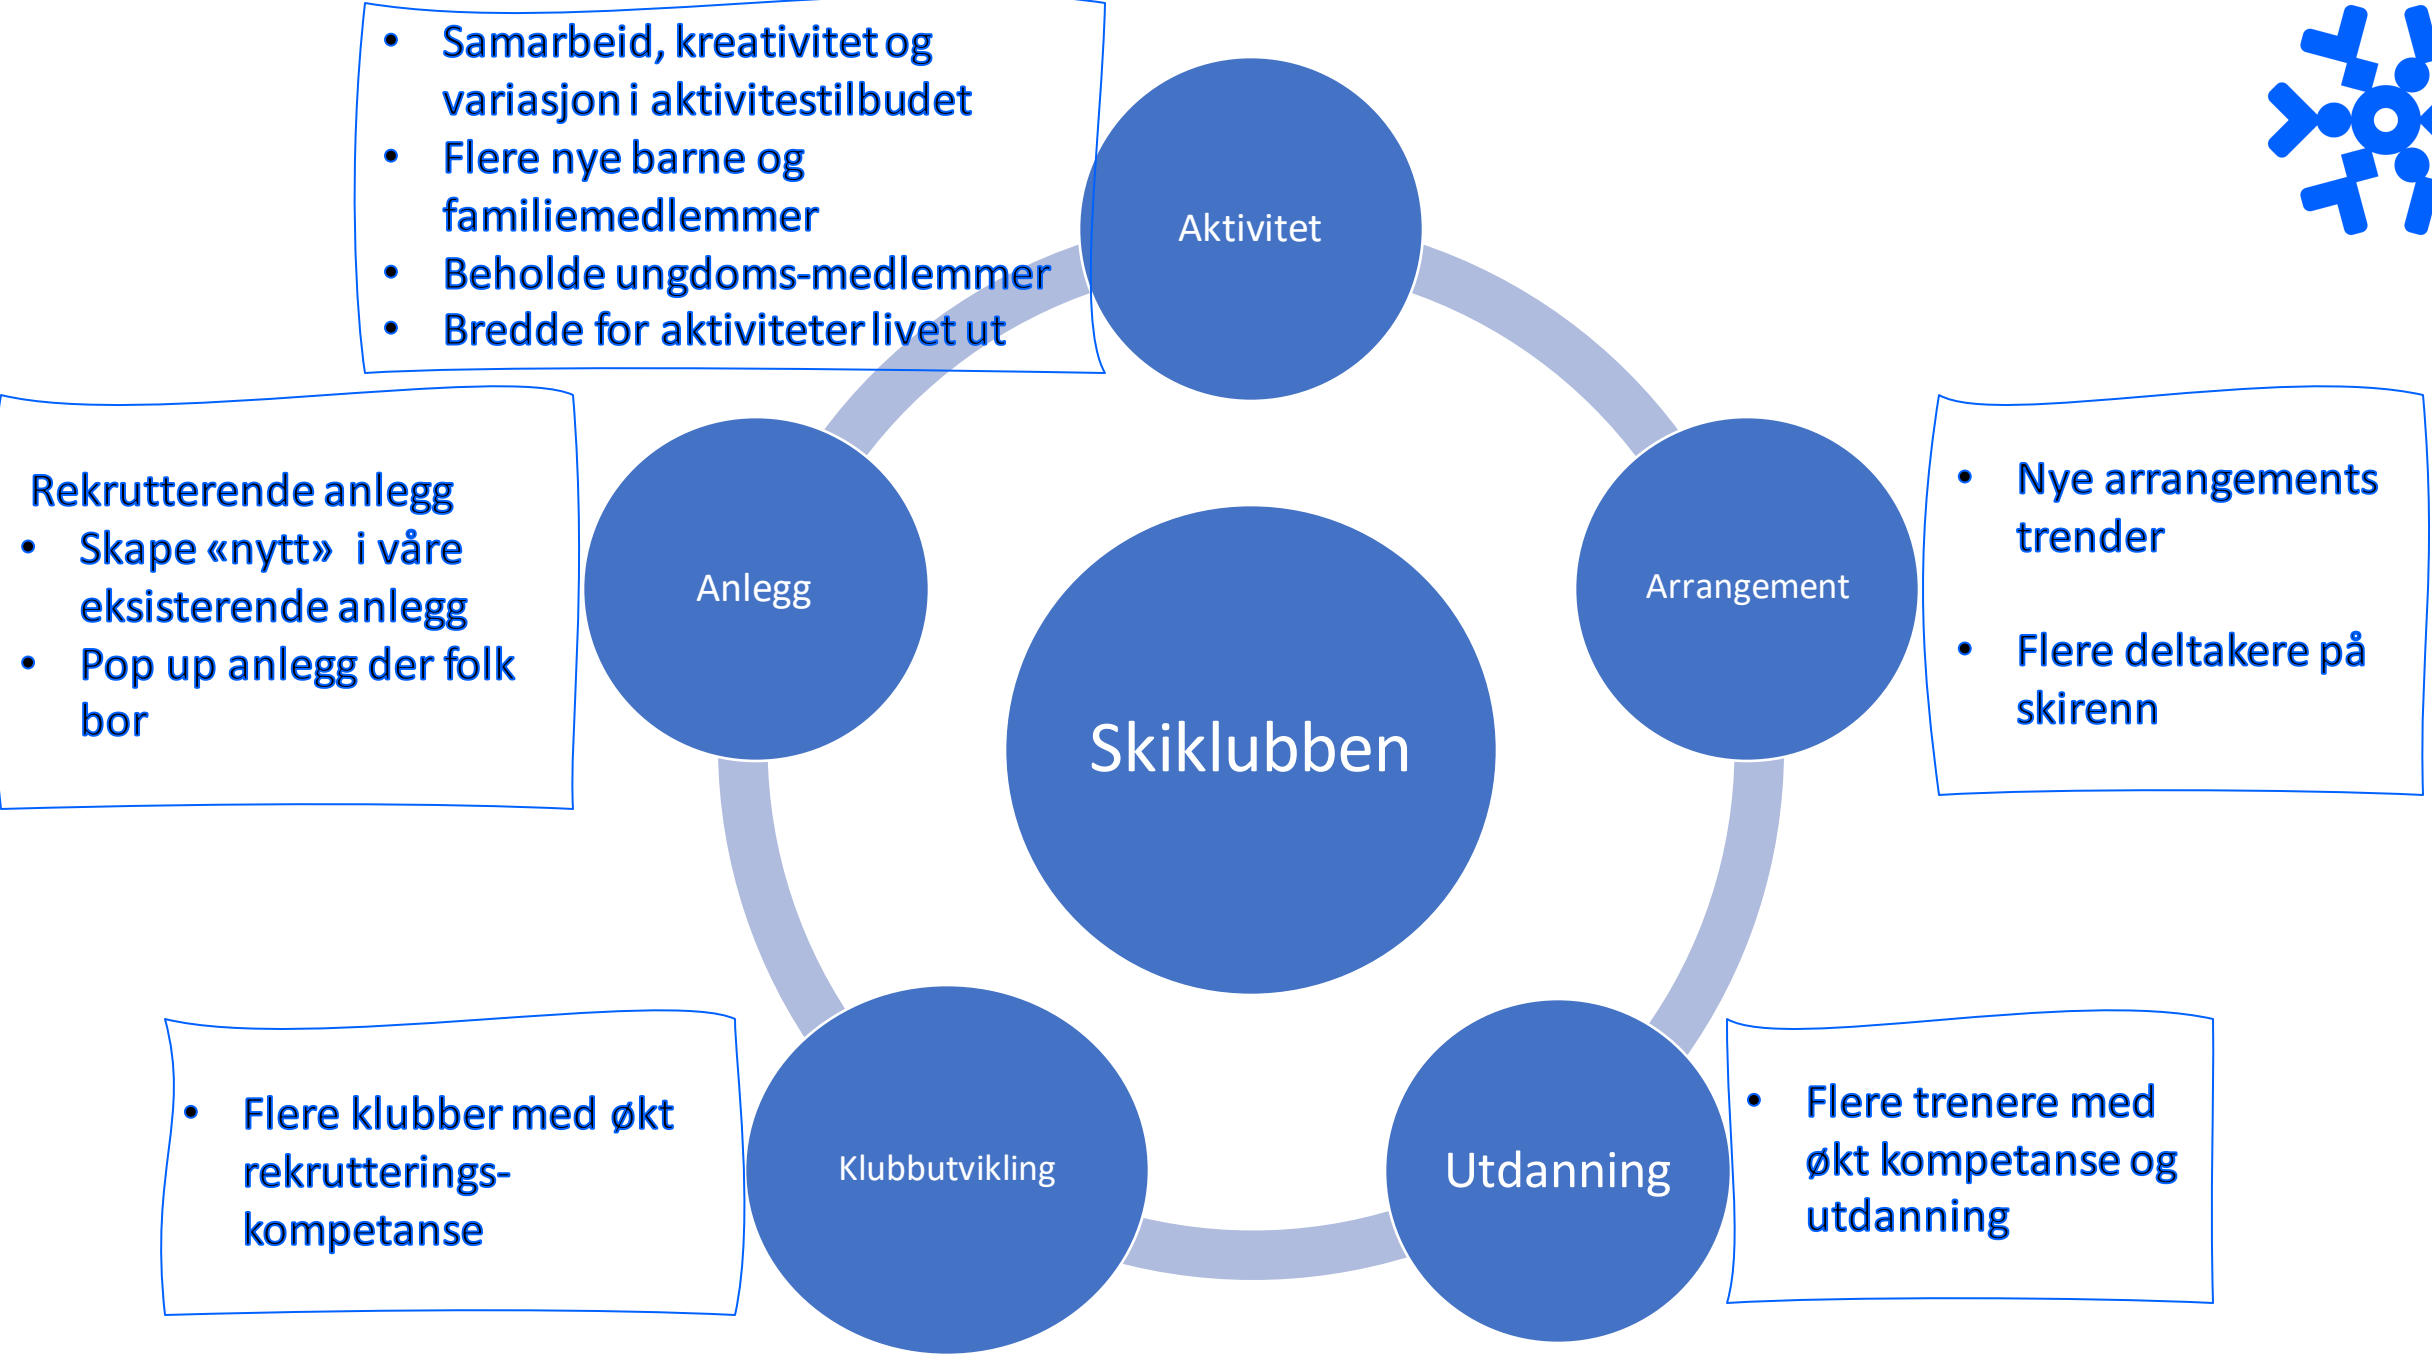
- Samarbeid, kreativitet og variasjon i aktivitestilbudet
- Flere nye barne og familiemedlemmer
- Beholde ungdoms-medlemmer
- Bredde for aktiviteter livet ut

Aktivitet

Rekrutterende anlegg
- Skape «nytt» i våre eksisterende anlegg
- Pop up anlegg der folk bor

Anlegg

Skiklubben

Arrangement

- Nye arrangements trender
- Flere deltakere på skirenn

- Flere klubber med økt rekrutterings-kompetanse

Klubbutvikling

Utdanning

- Flere trenere med økt kompetanse og utdanning